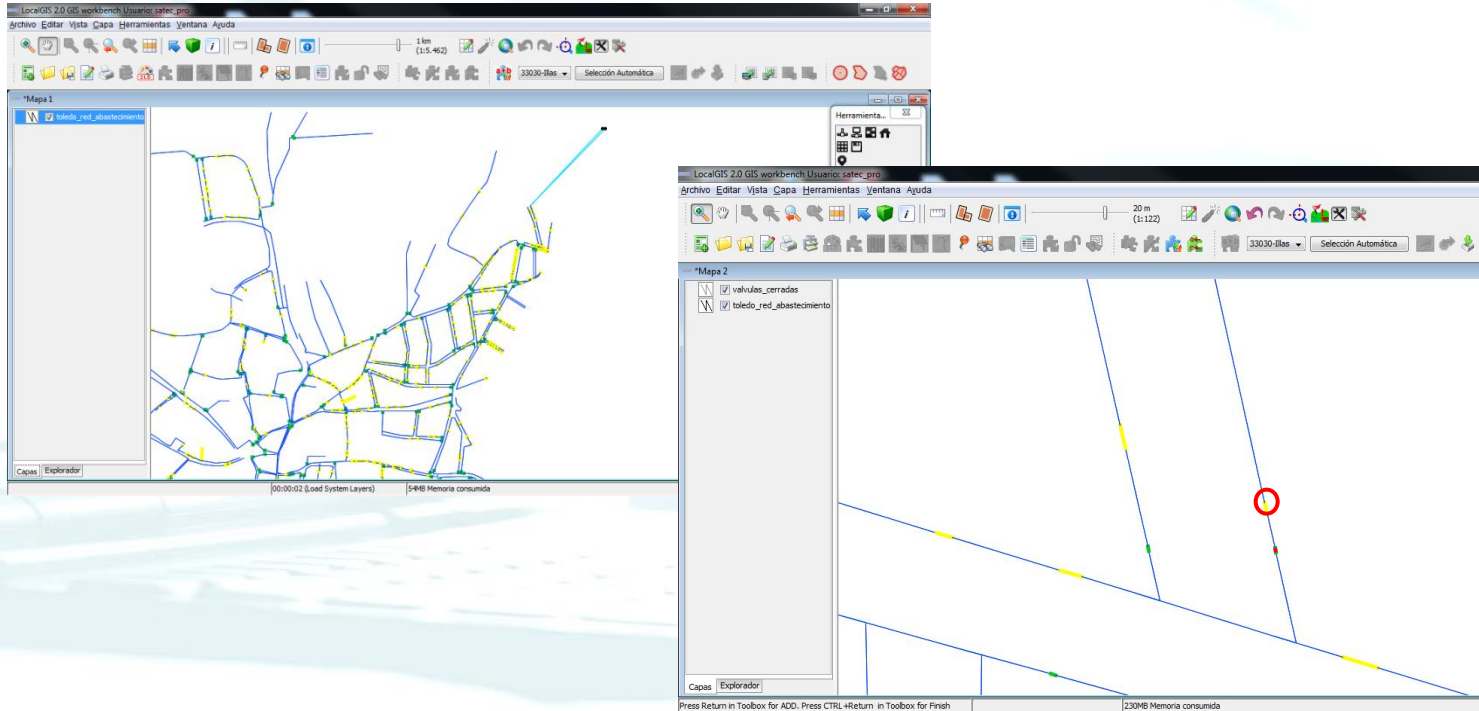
LocalGIS 2.0 GIS workbench Usuario: satec_pro

Archivo Editar Vista Capa Herramientas Ventana Ayuda

1 km (1:5.462)

33030-Illas

Selección Automática

*Mapa 1

toledo_red_abastecimiento

Herramienta...

Capas Explorador

00:00:02 (Load System Layers)

54MB Memoria consumida

LocalGIS 2.0 GIS workbench Usuario: satec_pro

Archivo Editar Vista Capa Herramientas Ventana Ayuda

20 m (1:122)

33030-Illas

Selección Automática

*Mapa 2

valvulas_cerradas

toledo_red_abastecimiento

Capas Explorador

Press Return in Toolbox for ADD. Press CTRL+Return in Toolbox for Finish

230MB Memoria consumida